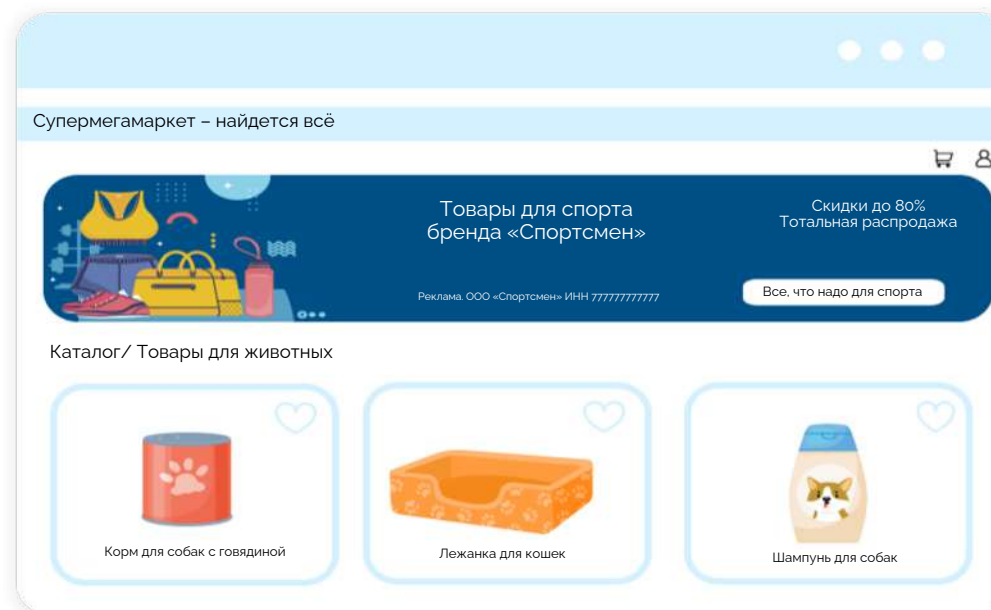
Супермегамаркет – найдется всё

Товары для спорта
бренда «Спортсмен»

Скидки до 80%
Тотальная распродажа

Реклама. ООО «Спортсмен» ИНН 777777777777

Все, что надо для спорта

Каталог/ Товары для животных

Корм для собак с говядиной

Лежанка для кошек

Шампунь для собак